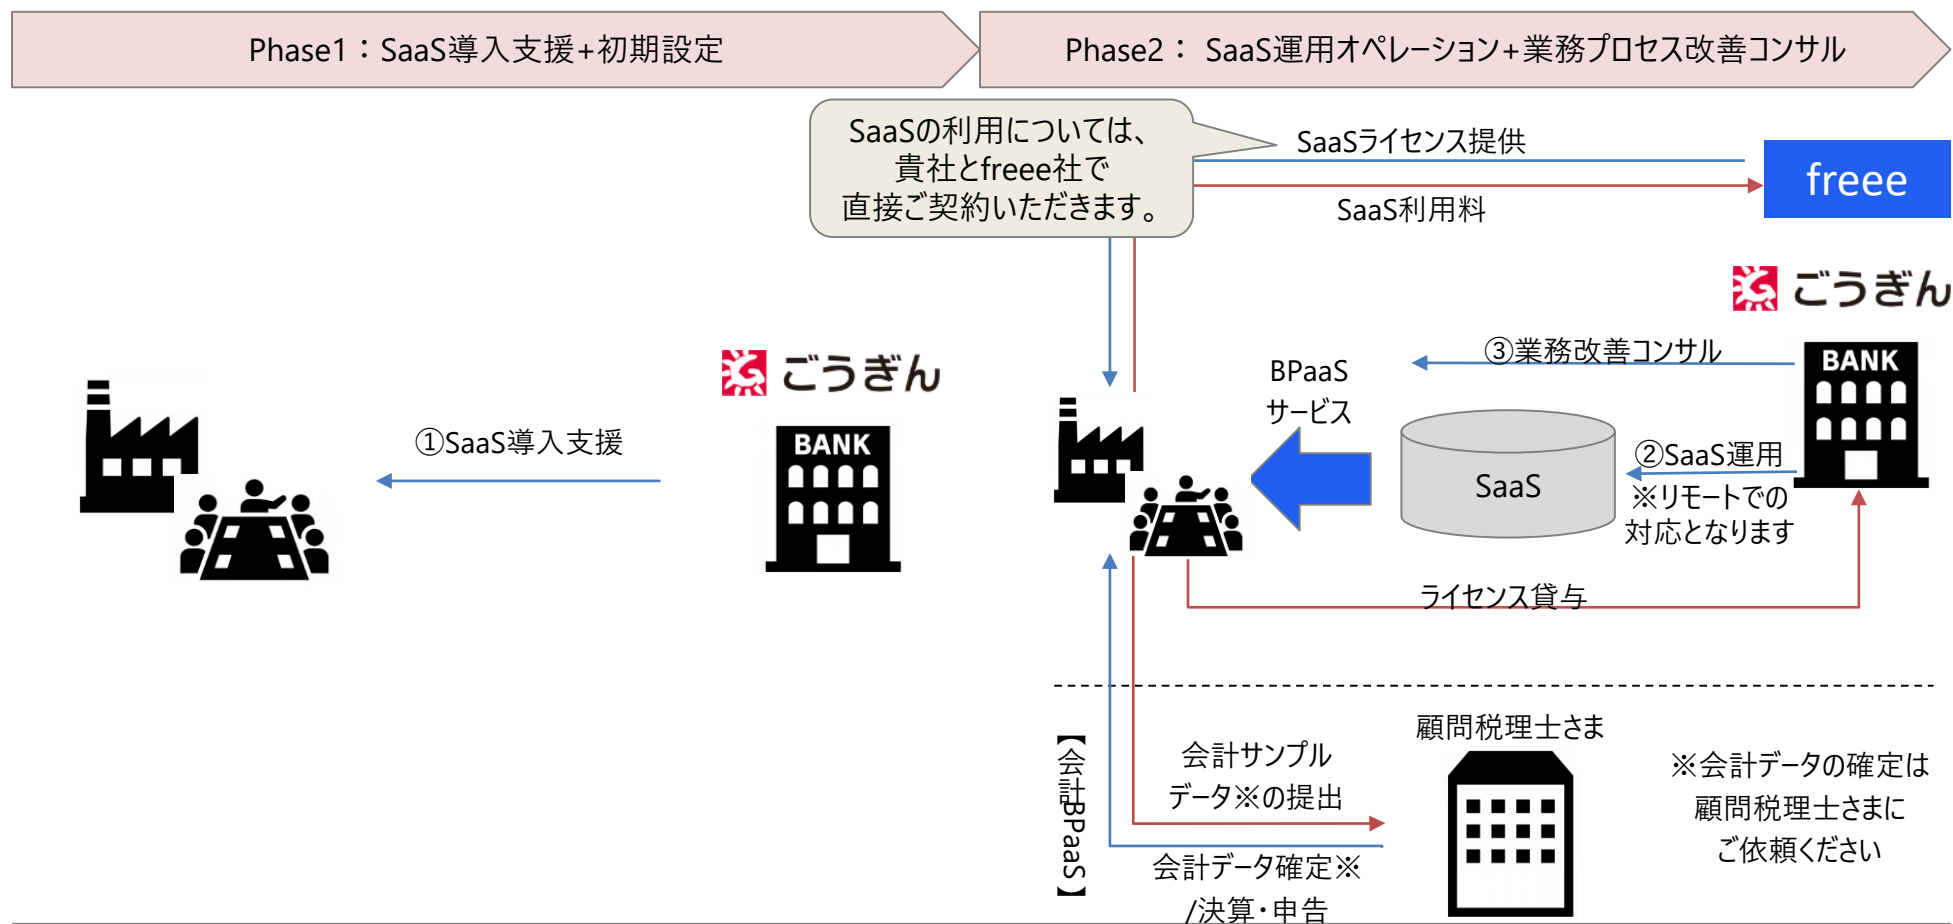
Phase1：SaaS導入支援+初期設定

Phase2： SaaS運用オペレーション+業務プロセス改善コンサル

SaaSの利用については、貴社とfreee社で直接ご契約いただきます。

SaaSライセンス提供

SaaS利用料

freee

ごうぎん

ごうぎん

①SaaS導入支援

BANK

③業務改善コンサル

BANK

BPaaS
サービス

SaaS

②SaaS運用
※リモートでの対応となります

ライセンス貸与

【会計BPaaS】

会計サンプルデータ※の提出

会計データ確定※/決算・申告

顧問税理士さま

※会計データの確定は顧問税理士さまにご依頼ください